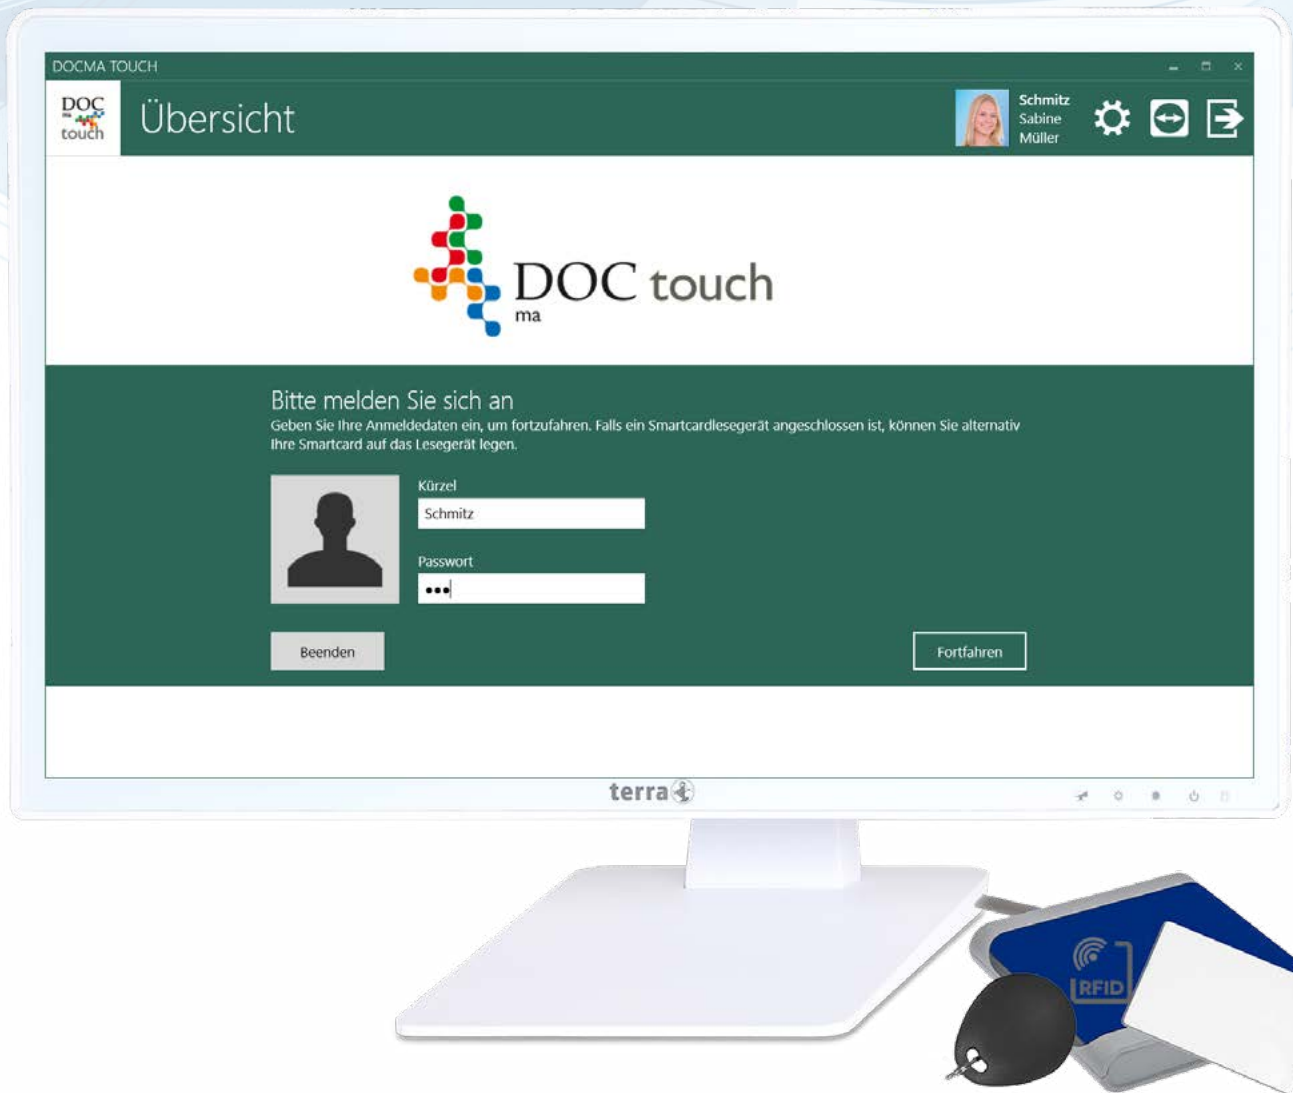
DOCMA TOUCH

DOC ma touch

Übersicht

Schmitz
Sabine
Müller

DOC ma touch

Bitte melden Sie sich an

Geben Sie Ihre Anmeldedaten ein, um fortzufahren. Falls ein Smartcardlesegerät angeschlossen ist, können Sie alternativ Ihre Smartcard auf das Lesegerät legen.

Kürzel
Schmitz

Passwort
•••

Beenden

Fortfahren

terra

RFID